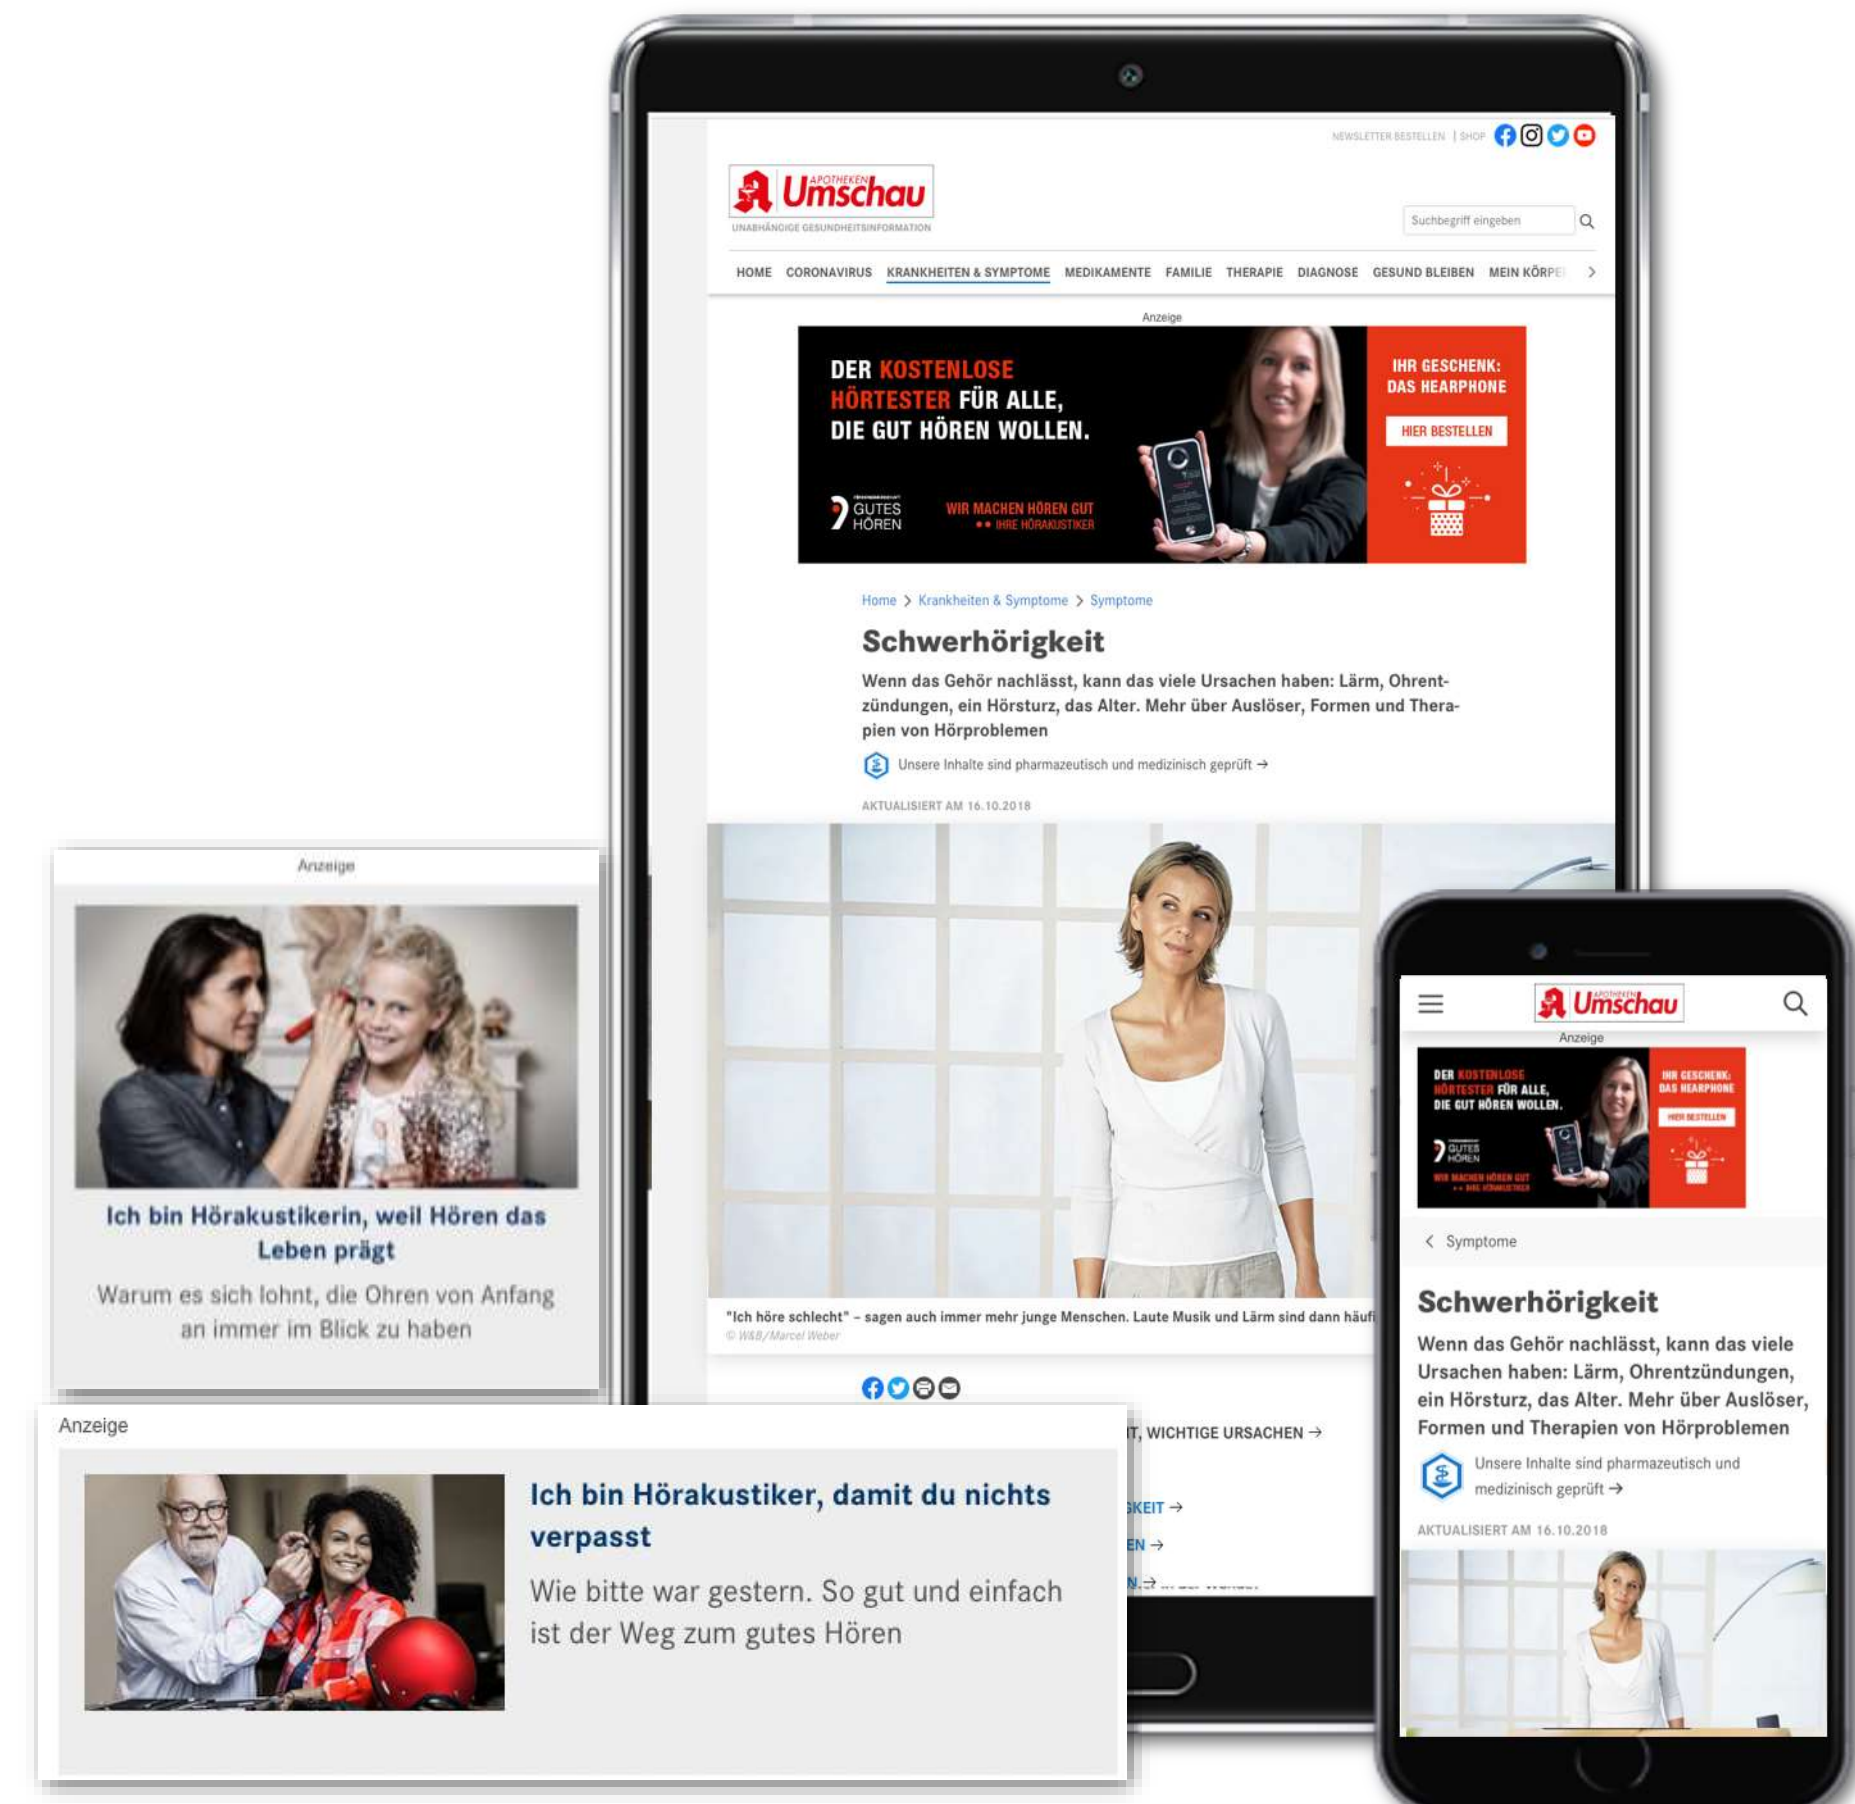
NEWSLETTER BESTELLEN | SHOP

APOTHEKEN Umschau
UNABHÄNGIGE GESUNDHEITSINFORMATION

Suchbegriff eingeben

HOME CORONAVIRUS KRANKHEITEN & SYMPTOME MEDIKAMENTE FAMILIE THERAPIE DIAGNOSE GESUND BLEIBEN MEIN KÖRPE

Anzeige

DER KOSTENLOSE HÖRTESTER FÜR ALLE, DIE GUT HÖREN WOLLEN.

GUTES HÖREN

WIR MACHEN HÖREN GUT
IHRE HÖRAKUSTIKER

IHR GESCHENK: DAS HEARPHONE

HIER BESTELLEN

Home > Krankheiten & Symptome > Symptome

Schwerhörigkeit

Wenn das Gehör nachlässt, kann das viele Ursachen haben: Lärm, Ohrentzündungen, ein Hörsturz, das Alter. Mehr über Auslöser, Formen und Therapien von Hörproblemen

Unsere Inhalte sind pharmazeutisch und medizinisch geprüft →

AKTUALISIERT AM 16.10.2018

"Ich höre schlecht" – sagen auch immer mehr junge Menschen. Laute Musik und Lärm sind dann häufi
© W&B/Marcel Weber

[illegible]T, WICHTIGE URSACHEN →

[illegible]KEIT →

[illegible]EN →

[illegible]N →

Anzeige

Ich bin Hörakustikerin, weil Hören das Leben prägt

Warum es sich lohnt, die Ohren von Anfang an immer im Blick zu haben

Anzeige

Ich bin Hörakustiker, damit du nichts verpasst

Wie bitte war gestern. So gut und einfach ist der Weg zum gutes Hören

APOTHEKEN Umschau

Anzeige

DER KOSTENLOSE HÖRTESTER FÜR ALLE, DIE GUT HÖREN WOLLEN.

GUTES HÖREN

WIR MACHEN HÖREN GUT

IHR GESCHENK: DAS HEARPHONE

HIER BESTELLEN

< Symptome

Schwerhörigkeit

Wenn das Gehör nachlässt, kann das viele Ursachen haben: Lärm, Ohrentzündungen, ein Hörsturz, das Alter. Mehr über Auslöser, Formen und Therapien von Hörproblemen

Unsere Inhalte sind pharmazeutisch und medizinisch geprüft →

AKTUALISIERT AM 16.10.2018